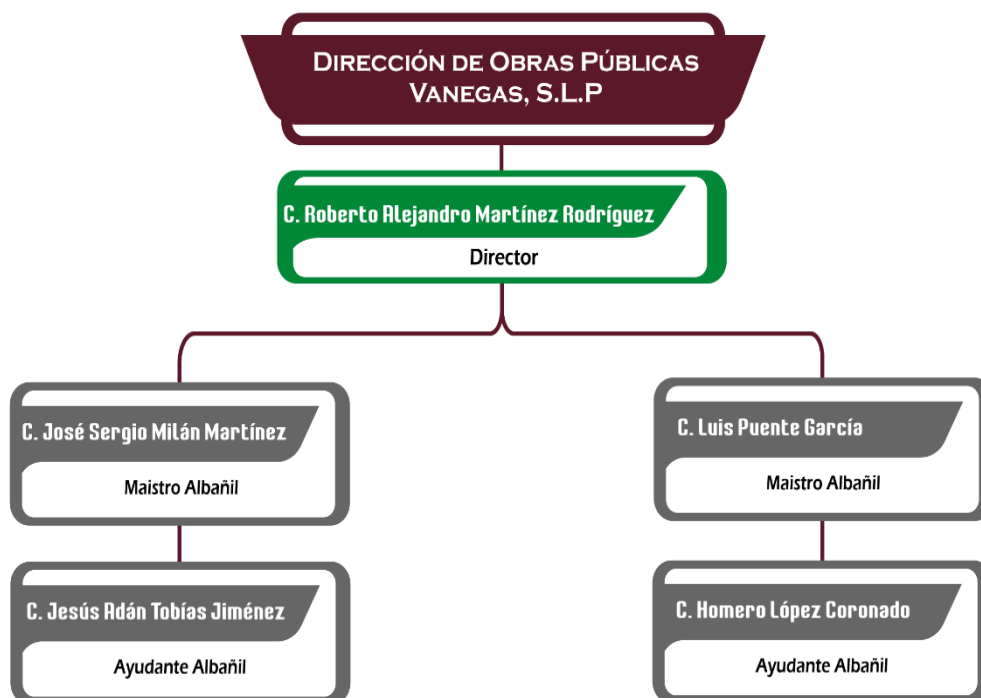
Dirección de Obras Públicas
Vanegas, S.L.P

C. Roberto Alejandro Martínez Rodríguez
Director

C. José Sergio Milán Martínez
Maistro Albañil

C. Jesús Adán Tobías Jiménez
Ayudante Albañil

C. Luis Puente García
Maistro Albañil

C. Homero López Coronado
Ayudante Albañil